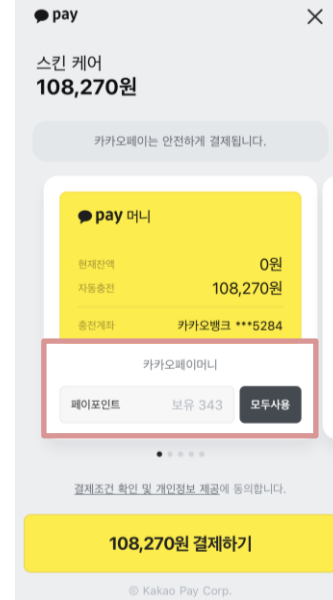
pay
×

스킨 케어
108,270원

카카오페이는 안전하게 결제됩니다.

pay 머니

현재잔액 0원
자동충전 108,270원
충전계좌 카카오뱅크 ***5284

카카오페이머니

페이포인트 보유 343 모두사용

결제조건 확인 및 개인정보 제공에 동의합니다.

108,270원 결제하기

© Kakao Pay Corp.